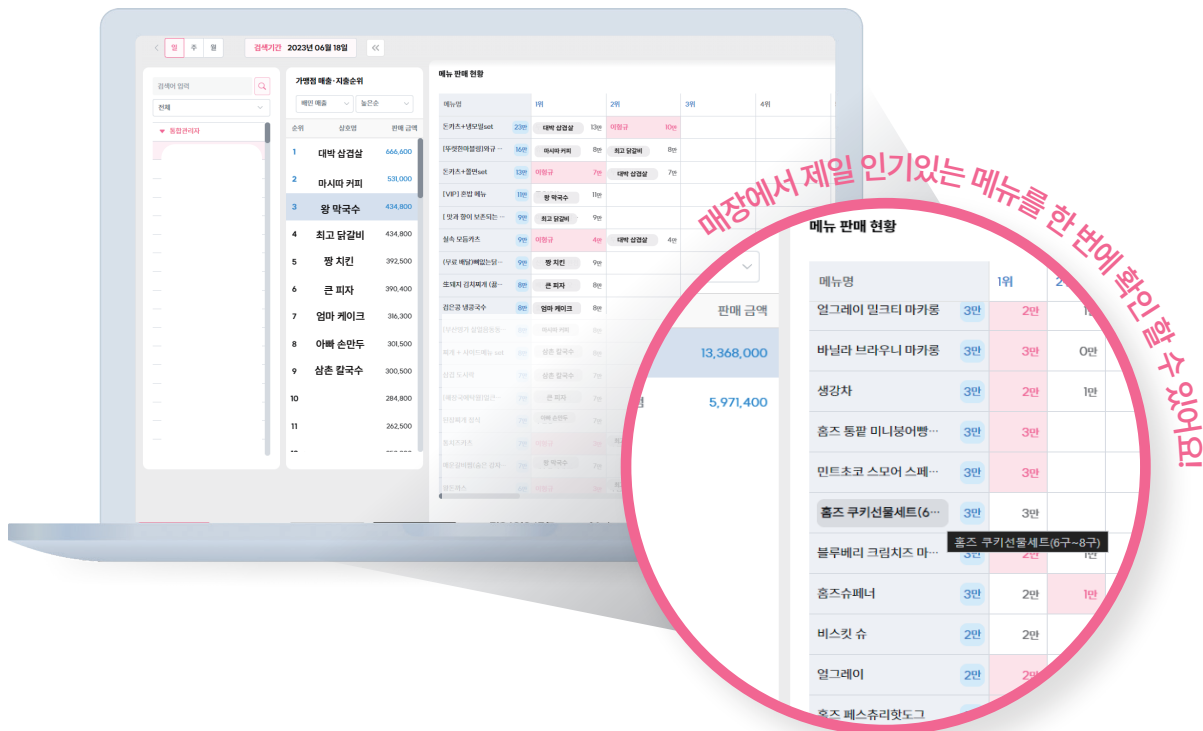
일 주 월 검색기간 2023년 06월 18일

검색어 입력
전체
통합관리자

가맹점 매출·지출순위
배민 매출 높은순

| 순위 | 상호명 | 판매 금액 |
|---|---|---|
| 1 | 대박 삼겹살 | 666,600 |
| 2 | 마시따 커피 | 531,000 |
| 3 | 왕 막국수 | 434,800 |
| 4 | 최고 닭갈비 | 434,800 |
| 5 | 짱 치킨 | 392,500 |
| 6 | 큰 피자 | 390,400 |
| 7 | 엄마 케이크 | 316,300 |
| 8 | 아빠 손만두 | 301,500 |
| 9 | 삼촌 칼국수 | 300,500 |
| 10 | | 284,800 |
| 11 | | 262,500 |

메뉴 판매 현황

| 메뉴명 | 1위 | 2위 | 3위 | 4위 |
|---|---|---|---|---|
| 돈카츠+냉모밀set 23만 | 대박 삼겹살 13만 | 이형규 10만 | | |
| [두쫀한매콤땡]왜규 … 16만 | 마시따 커피 8만 | 최고 닭갈비 8만 | | |
| 돈카츠+쫄면set 13만 | 이형규 7만 | 대박 삼겹살 7만 | | |
| [VIP] 혼밥 메뉴 11만 | 왕 막국수 11만 | | | |
| [ 맛과 향이 보존되는 … 9만 | 최고 닭갈비 9만 | | | |
| 철속 모둠카츠 9만 | 이형규 4만 | 대박 삼겹살 4만 | | |
| (무료 배달)빠없는닭… 9만 | 짱 치킨 9만 | | | |
| 또돼지 김치찌개 (블… 8만 | 큰 피자 8만 | | | |
| 검은콩 냉콩국수 8만 | 엄마 케이크 8만 | | | |

판매 금액
13,368,000
5,971,400

매장에서 제일 인기있는 메뉴를 한 번에 확인할 수 있어요!

메뉴 판매 현황

| 메뉴명 | 1위 | 2 |
|---|---|---|
| 얼그레이 밀크티 마카롱 3만 | 2만 | 1만 |
| 바닐라 브라우니 마카롱 3만 | 3만 | 0만 |
| 생강차 3만 | 2만 | 1만 |
| 홈즈 통팥 미니붕어빵… 3만 | 3만 | |
| 민트초코 스모어 스페… 3만 | 3만 | |
| 홈즈 쿠키선물세트(6… 3만 | 3만 | |
| 블루베리 크림치즈 마… 3만 | 2만 | 1만 |
| 홈즈슈페너 3만 | 2만 | 1만 |
| 비스킷 슈 2만 | 2만 | |
| 얼그레이 2만 | 2만 | |
| 홈즈 페스츄리핫도그 | | |

홈즈 쿠키선물세트(6구~8구)